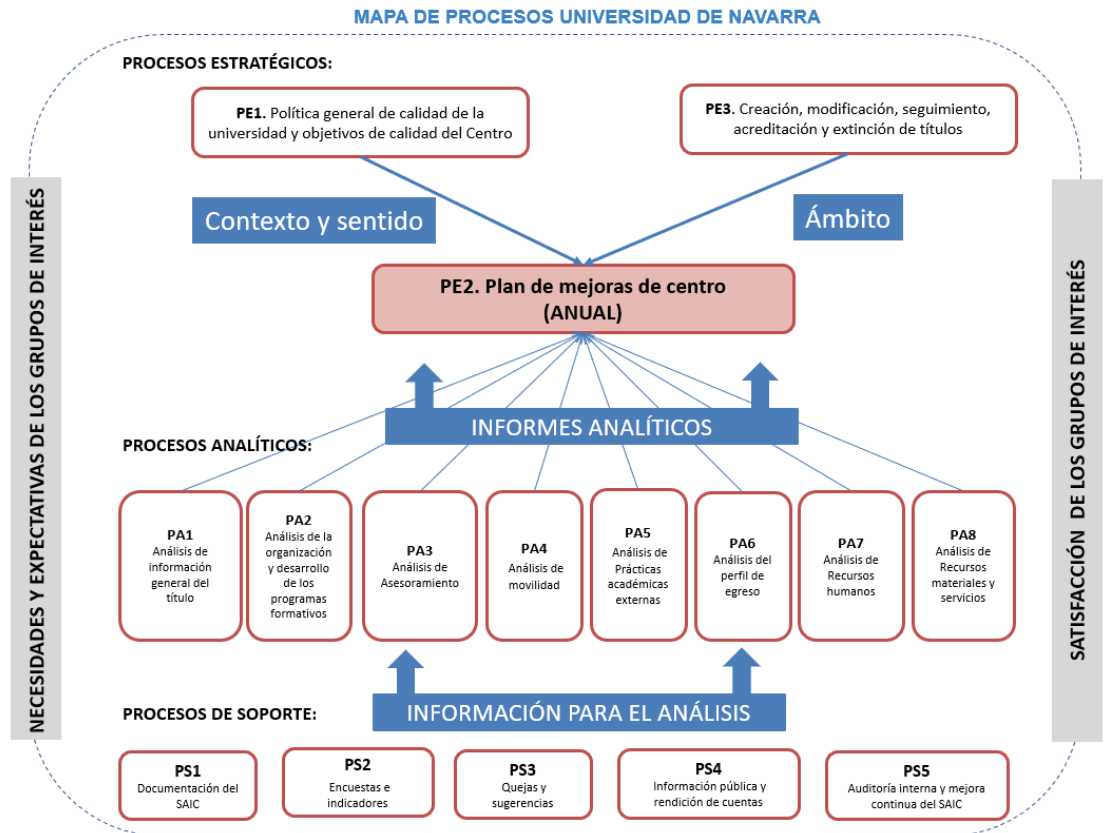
MAPA DE PROCESOS UNIVERSIDAD DE NAVARRA

PROCESOS ESTRATÉGICOS:

PE1. Política general de calidad de la universidad y objetivos de calidad del Centro

PE3. Creación, modificación, seguimiento, acreditación y extinción de títulos

Contexto y sentido

Ámbito

PE2. Plan de mejoras de centro (ANUAL)

INFORMES ANALÍTICOS

PROCESOS ANALÍTICOS:

PA1 Análisis de información general del título

PA2 Análisis de la organización y desarrollo de los programas formativos

PA3 Análisis de Asesoramiento

PA4 Análisis de movilidad

PA5 Análisis de Prácticas académicas externas

PA6 Análisis del perfil de egreso

PA7 Análisis de Recursos humanos

PA8 Análisis de Recursos materiales y servicios

PROCESOS DE SOPORTE:

INFORMACIÓN PARA EL ANÁLISIS

PS1 Documentación del SAIC

PS2 Encuestas e indicadores

PS3 Quejas y sugerencias

PS4 Información pública y rendición de cuentas

PS5 Auditoría interna y mejora continua del SAIC

NECESIDADES Y EXPECTATIVAS DE LOS GRUPOS DE INTERÉS

SATISFACCIÓN DE LOS GRUPOS DE INTERÉS